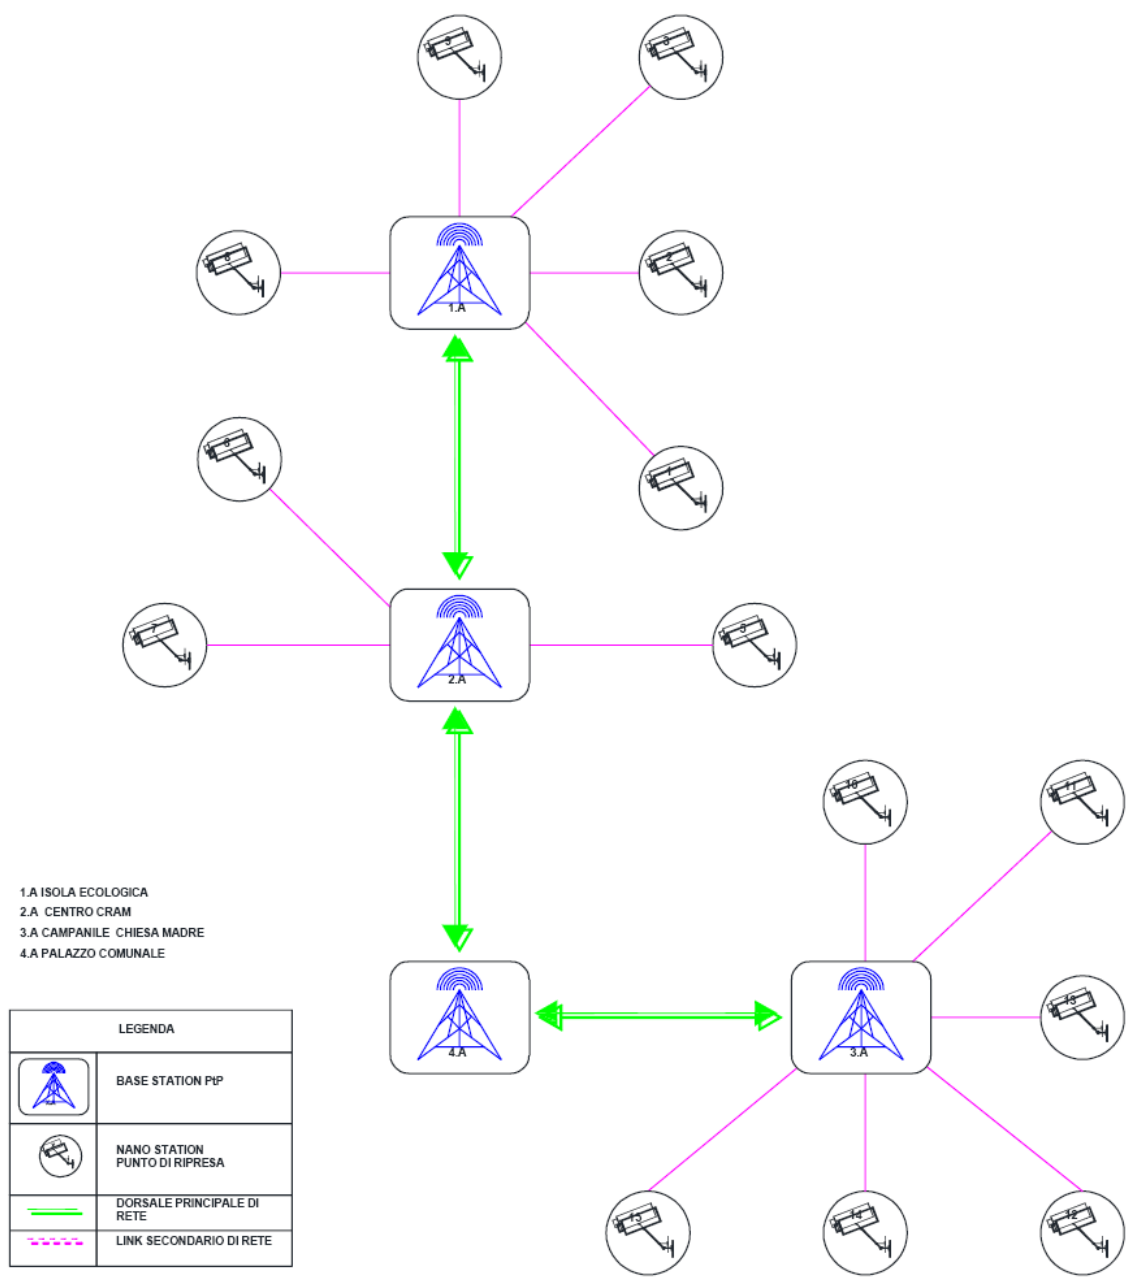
5
3
8
2
1.A
1
9
7
2.A
6
16
17
1.A ISOLA ECOLOGICA
2.A CENTRO CRAM
3.A CAMPANILE CHIESA MADRE
4.A PALAZZO COMUNALE
4.A
3.A
13
LEGENDA
| | |
|---|---|
| | BASE STATION PtP |
| | NANO STATION PUNTO DI RIPRESA |
| | DORSALE PRINCIPALE DI RETE |
| | LINK SECONDARIO DI RETE |
15
14
12